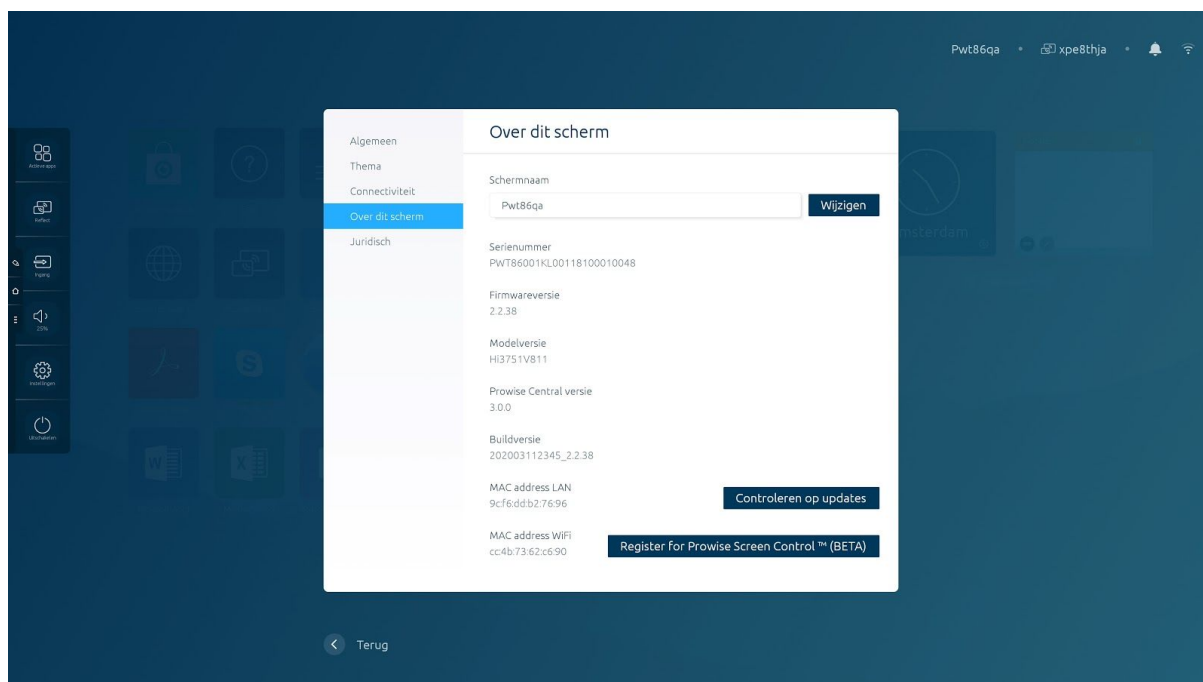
Pwt86qa • xpe8thja •

Actieve apps
Reflect
Inputs
25%
Instellingen
Uitschakelen

msterdam

Algemeen
Thema
Connectiviteit
Over dit scherm
Juridisch

Over dit scherm

Schermnaam
Pwt86qa
Wijzigen

Serienummer
PWT86001KL00118100010048

Firmwareversie
2.2.38

Modelversie
Hi3751V811

Prowise Central versie
3.0.0

Buildversie
202003112345_2.2.38

MAC address LAN
9cf6:dd:b2:76:96

Controleren op updates

MAC address WiFi
cc:4b:73:62:c6:90

Register for Prowise Screen Control ™ (BETA)

Terug